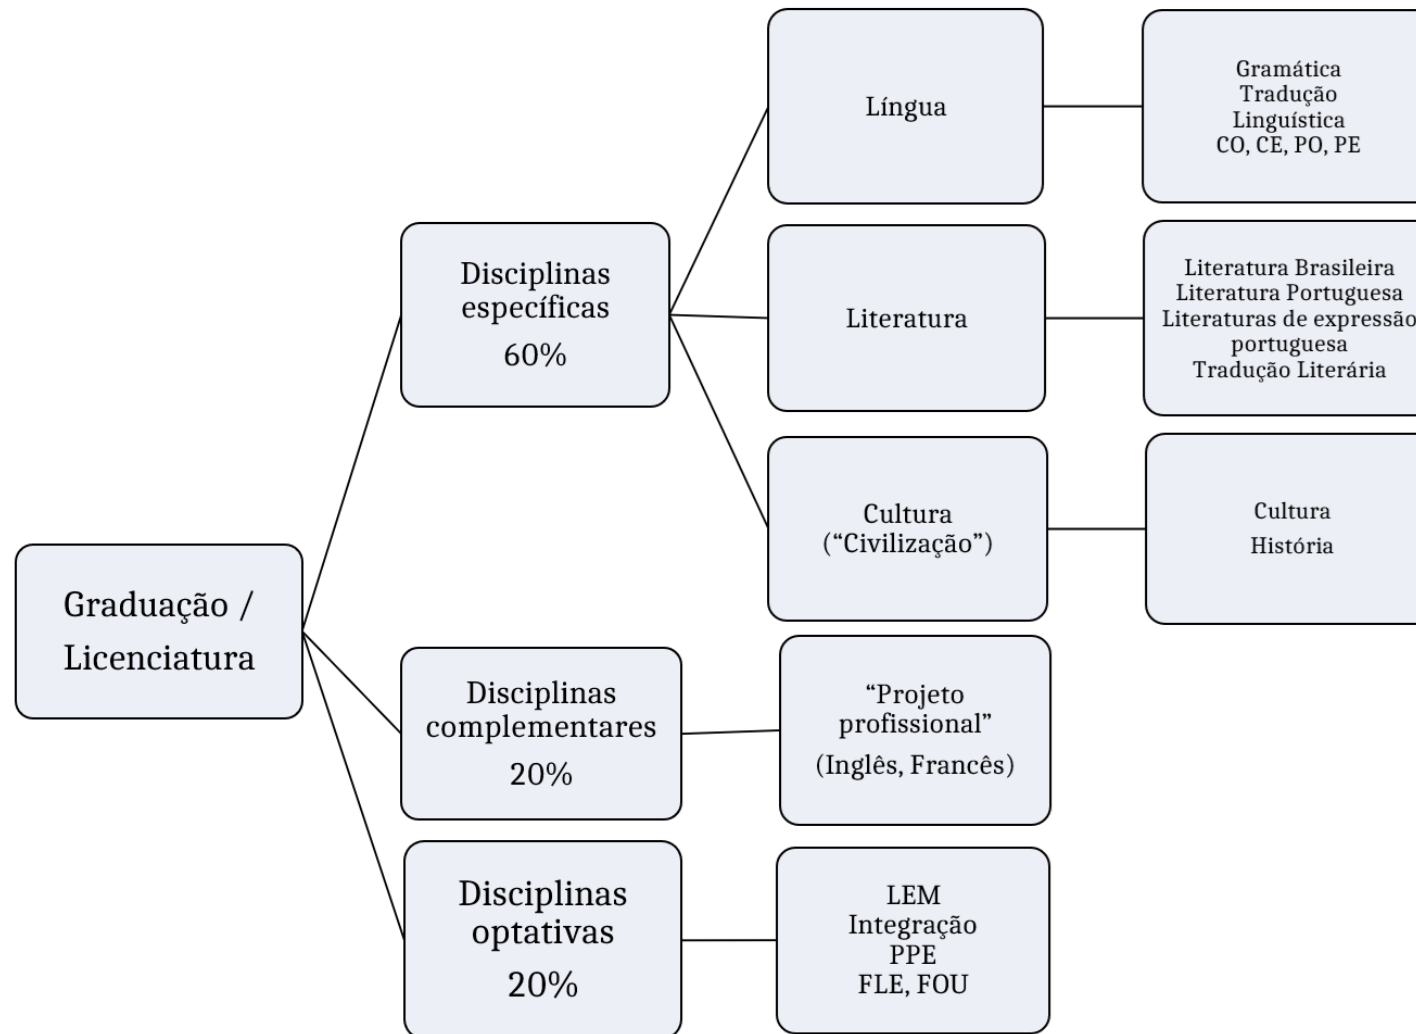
Graduação / Licenciatura

Disciplinas específicas
60%

Língua

Gramática
Tradução
Linguística
CO, CE, PO, PE

Literatura

Literatura Brasileira
Literatura Portuguesa
Literaturas de expressão portuguesa
Tradução Literária

Cultura
(“Civilização”)

Cultura
História

Disciplinas complementares
20%

“Projeto profissional”
(Inglês, Francês)

Disciplinas optativas
20%

LEM
Integração
PPE
FLE, FOU